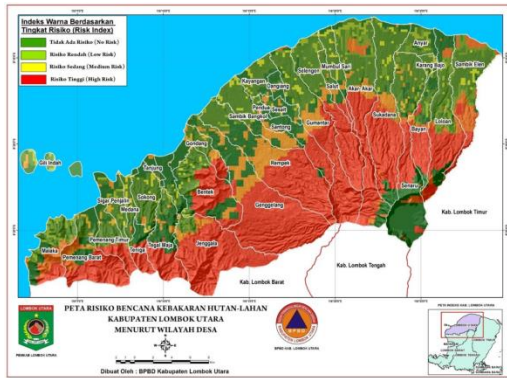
Indeks Warna Berdasarkan Tingkat Risiko (Risk Index)

Tidak Ada Risiko (No Risk)
Risiko Rendah (Low Risk)
Risiko Sedang (Medium Risk)
Risiko Tinggi (High Risk)

Anyar
Kerang Bajo
Sembik Elen
Salut
Mumbul Sari
Sukadana
Akar Akar
Bayan
Loloan
Kayangan
Sambik Bangkol
Santong
Gumantar
Genggelang
Rempek
Gondang
Senaru
Tanjung
Bentek
Sigar Penjalin
Medana
Sokong
Gili Indah
Pemenang Timur
Pemenang Barat
Malaka
Sigar Baja
Jenggala
Kab. Lombok Timur
Kab. Lombok Tengah
Kab. Lombok Barat

PETA RISIKO BENCANA KEBAKARAN HUTAN-LAHAN
KABUPATEN LOMBOK UTARA
MENURUT WILAYAH DESA

LOMBOK UTARA
PEMDA LOMBOK UTARA
BPBD
BPBD KAB. LOMBOK UTARA

Dibuat Oleh : BPBD Kabupaten Lombok Utara

PETA INDEKS KAB. LOMBOK UTARA